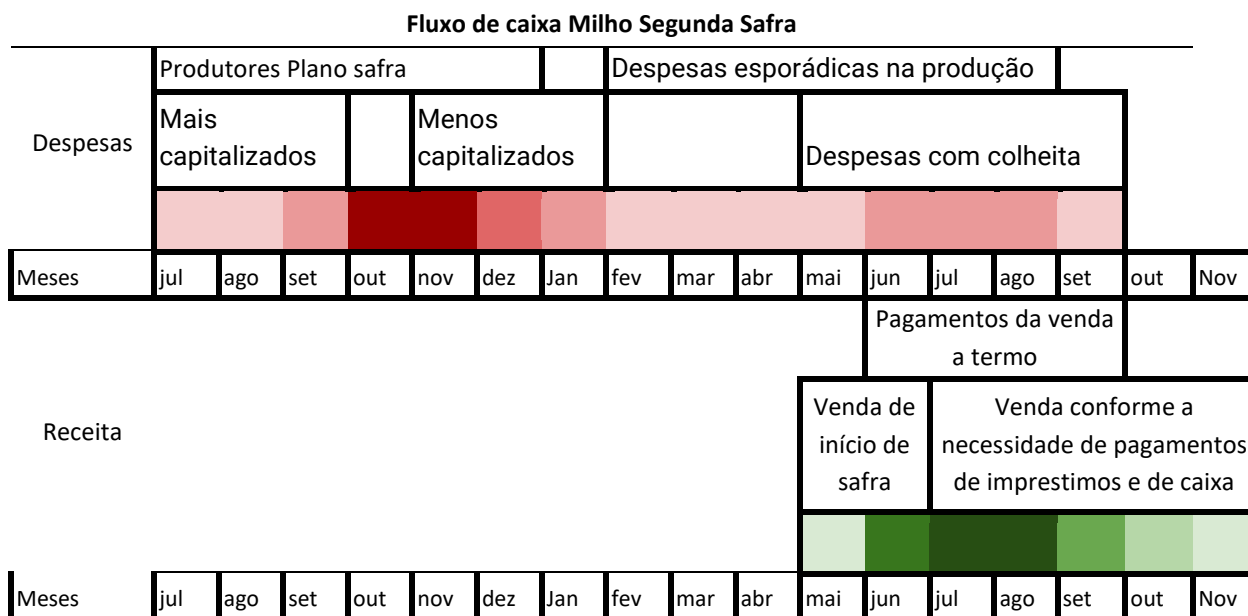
**Fluxo de caixa Milho Segunda Safra**

| | | | | | | | | | | | | | | | | |
|---|---|---|---|---|---|---|---|---|---|---|---|---|---|---|---|---|
| Despesas | Produtores Plano safra | | | | | | | Despesas esporádicas na produção | | | | | | | | |
| | Mais capitalizados | | | | Menos capitalizados | | | | | | Despesas com colheita | | | | | |
| Meses | jul | ago | set | out | nov | dez | Jan | fev | mar | abr | mai | jun | jul | ago | set | out | Nov |

| | | | | | | | | | | | | | | | | |
|---|---|---|---|---|---|---|---|---|---|---|---|---|---|---|---|---|
| Receita | | | | | | | | | | | | Pagamentos da venda a termo | | | | |
| | | | | | | | | | | | Venda de início de safra | Venda conforme a necessidade de pagamentos de imprestimos e de caixa | | | | |
| Meses | jul | ago | set | out | nov | dez | Jan | fev | mar | abr | mai | jun | jul | ago | set | out | Nov |